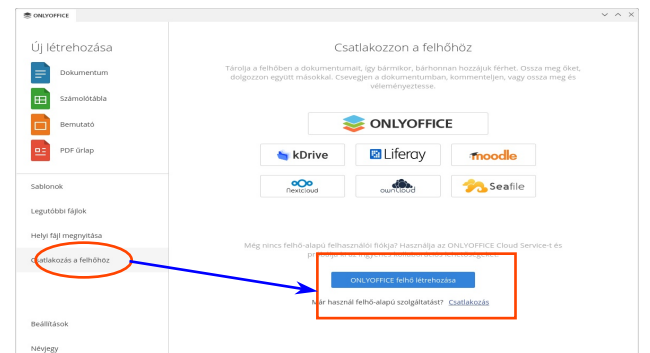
ONLYOFFICE

Új létrehozása

Dokumentum

Számolótábla

Bemutató

PDF űrlap

Sablonok

Legutóbbi fájlok

Helyi fájl megnyitása

Csatlakozás a felhőhöz

Beállítások

Névjegy

Csatlakozzon a felhőhöz

Tárolja a felhőben a dokumentumait, így bármikor, bárhonnan hozzájuk férhet. Ossza meg őket, dolgozzon együtt másokkal. Csevegjen a dokumentumban, kommenteljen, vagy ossza meg és véleményeztesse.

ONLYOFFICE

kDrive

Liferay

moodle

nextcloud

ownCloud

Seafile

Még nincs felhő-alapú felhasználói fiókja? Használja az ONLYOFFICE Cloud Service-t és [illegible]

ONLYOFFICE felhő létrehozása

Már használ felhő-alapú szolgáltatást? Csatlakozás